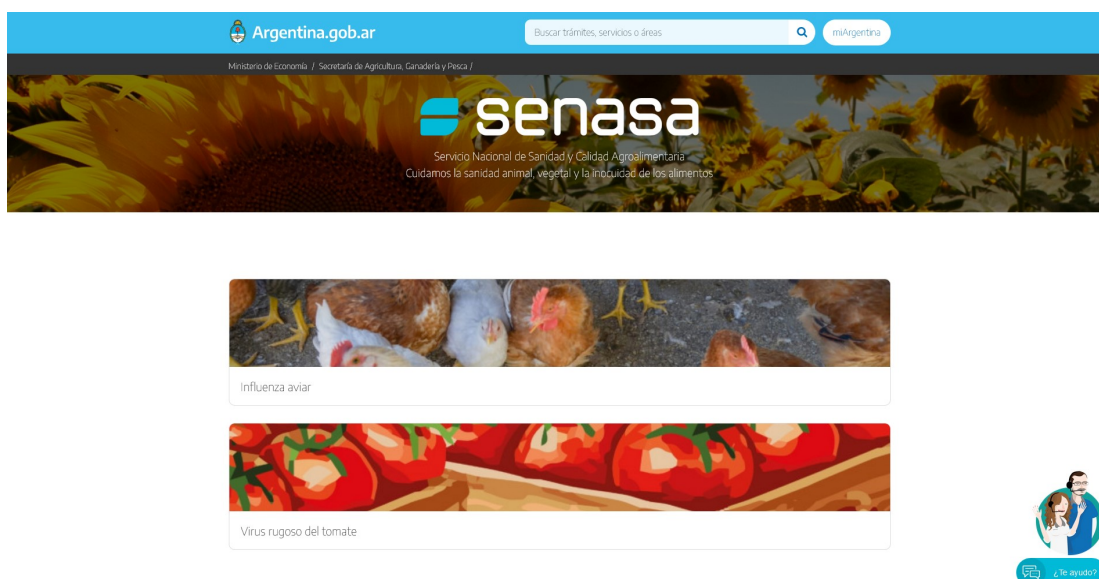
Argentina.gob.ar

Buscar trámites, servicios o áreas

miArgentina

Ministerio de Economía / Secretaría de Agricultura, Ganadería y Pesca /

senasa

Servicio Nacional de Sanidad y Calidad Agroalimentaria
Cuidamos la sanidad animal, vegetal y la inocuidad de los alimentos

Influenza aviar

Virus rugoso del tomate

¿Te ayudo?